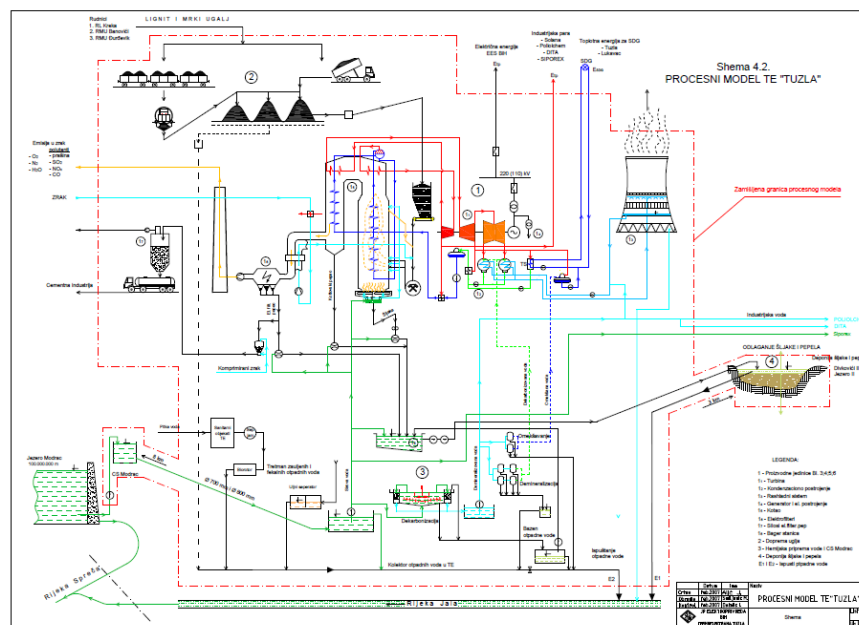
Rudnici
1. RL Kreka
2. RMU Banovići
3. RMU Đurđevik

LIGNIT I MRKI UGALJ

Elektrilna energija
EES BIH

Industrijska para
- Solana
- Polikhem
- DITA
- SIPOREX

Toplotna energija za SDG
- Tuzla
- Lukavac

Shema 4.2.
PROCESNI MODEL TE "TUZLA"

Emisije u zrak
polutanti
- $CO_2$
- prašina
- $N_2$
- $SO_2$
- $H_2O$
- $NO_x$
- CO

ZRAK

Cementna Industrija

220 (110) kV

Zamišljena granica procesnog modela

Eu

SDG

Industrijska voda

POLIOHEM
DITA
Siporex

ODLAGANJE ŠLJAKE I PEPELA

Deponija šljake i pepela
Divkovići II
Jezero II

Komprimirani zrak

Pitka voda

Jezero Modrac
100.000.000 $m^3$

CS Modrac

Tretman zauljenih i fekalnih otpadnih voda

Uljni separator

Dekarbonizacija

Demineralizacija

Bazen otpadne vode

Ispuštanje otpadne vode

Kolektor otpadnih voda u TE

LEGENDA:

1 - Proizvodne jedinice Bl. 3,4,5,6
1a - Turbina
1b - Kondenzaciono postrojenje
1c - Rashladni sistem
1d - Generator i el. postrojenje
1e - Kotao
1f - Elektrofilteri
1g - Silosi el.filter pep
1h - Bager stanica
2 - Doprema uglja
3 - Hemijska priprema vode i CS Modrac
4 - Deponija šljake i pepela
E1 i E2 - Ispusti otpadne vode

E2
E1

Rijeka Spreča

Rijeka Jala

PROCESNI MODEL TE "TUZLA"

Shema